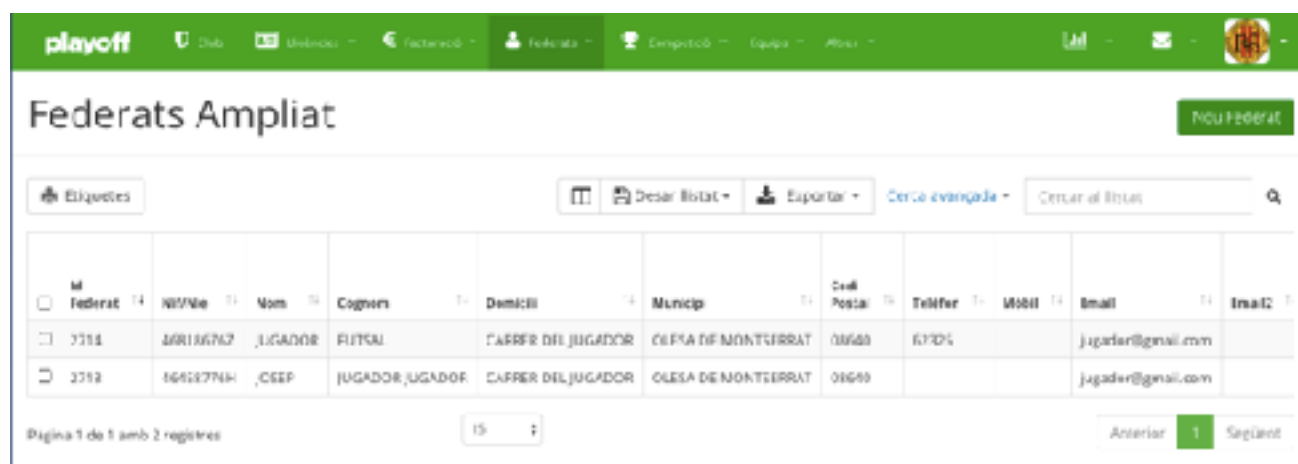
playoff  Club  Unitats  Facturació  Federats  Competició  Equips  Altres

Federats Ampliat

Nou Federat

Etiquetes

Desar llistat  Exportar  Cerca avançada  Cercar al llistat

| Id Federat | NIF/Nie | Nom | Cognoms | Domicili | Municipi | Codi Postal | Telèfon | Mòbil | Email | Email2 |
|---|---|---|---|---|---|---|---|---|---|---|
| 2714 | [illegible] | JUGADOR | FUTSAL | CARRER DEL JUGADOR | OLESA DE MONTSERRAT | 08640 | 62325 | | jugador@gmail.com | |
| 2713 | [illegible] | JOSEP | JUGADOR JUGADOR | CARRER DEL JUGADOR | OLESA DE MONTSERRAT | 08640 | | | jugador@gmail.com | |

Pàgina 1 de 1 amb 2 registres

15

Anterior  1  Següent